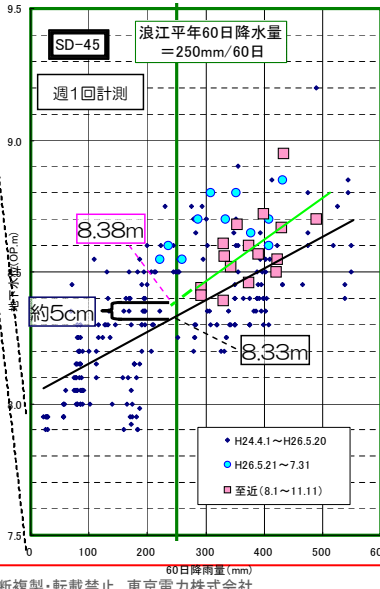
9.5

SD-45

浪江平年60日降水量
＝250mm/60日

週1回計測

9.0

8.38m

地下水位(O.P.m)

約5cm

8.33m

H24.4.1～H26.5.20

H26.5.21～7.31

至近(8.1～11.11)

7.5

0
100
200
300
400
500
60

60日降雨量(mm)

断複製・転載禁止 東京電力株式会社